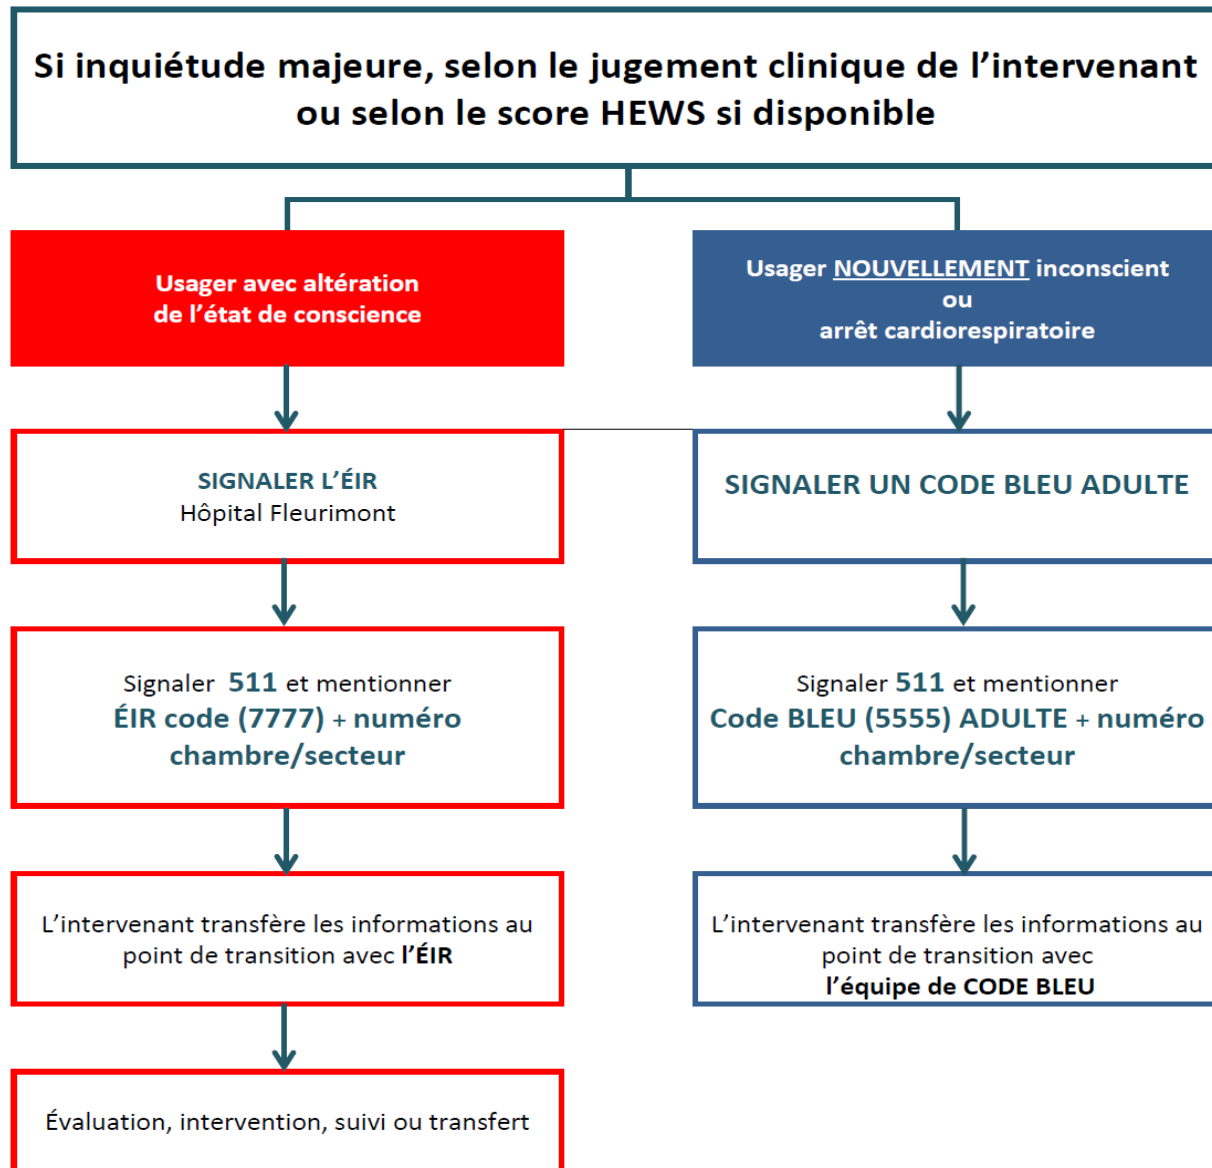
Si inquiétude majeure, selon le jugement clinique de l'intervenant ou selon le score HEWS si disponible

Usager avec altération de l'état de conscience

Usager NOUVELLEMENT inconscient ou arrêt cardiorespiratoire

SIGNALER L'ÉIR
Hôpital Fleurimont

SIGNALER UN CODE BLEU ADULTE

Signaler 511 et mentionner
ÉIR code (7777) + numéro chambre/secteur

Signaler 511 et mentionner
Code BLEU (5555) ADULTE + numéro chambre/secteur

L'intervenant transfère les informations au point de transition avec l'ÉIR

L'intervenant transfère les informations au point de transition avec l'équipe de CODE BLEU

Évaluation, intervention, suivi ou transfert